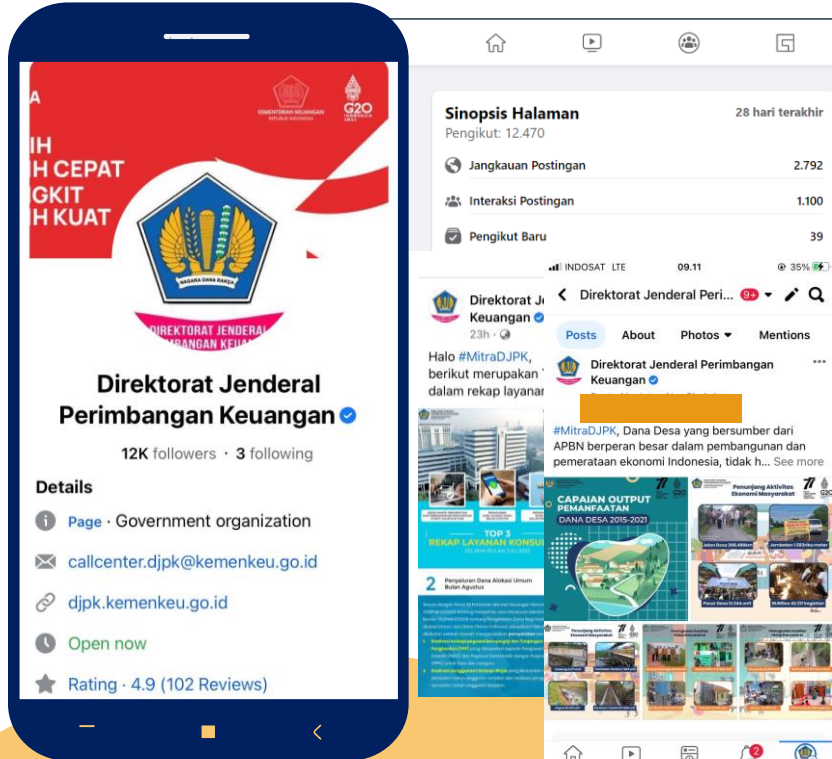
A
IH
H CEPAT
GKIT
H KUAT

KEMENTERIAN KEUANGAN REPUBLIK INDONESIA

G20

NAGARA DANA RAKSA

DIREKTORAT JENDERAL PERIMBANGAN KEUANGAN

Direktorat Jenderal Perimbangan Keuangan

12K followers · 3 following

Details

Page · Government organization

callcenter.djpk@kemenkeu.go.id

djpk.kemenkeu.go.id

Open now

Rating · 4.9 (102 Reviews)

Sinopsis Halaman
28 hari terakhir
Pengikut: 12.470

Jangkauan Postingan 2.792
Interaksi Postingan 1.100
Pengikut Baru 39

Direktorat J
Keuangan
23h

Halo #MitraDJPK, berikut merupakan dalam rekap layanan

TOP 3
REKAP LAYANAN KONSU

2 Penyaluran Dana Alokasi Umum Bulan Agustus

INDOSAT LTE 09.11 35%

Direktorat Jenderal Peri... 9+

Posts About Photos Mentions

Direktorat Jenderal Perimbangan Keuangan

#MitraDJPK, Dana Desa yang bersumber dari APBN berperan besar dalam pembangunan dan pemerataan ekonomi Indonesia, tidak h... See more

CAPAIAN OUTPUT PEMANFAATAN
DANA DESA 2015-2021

Penunjang Aktivitas Ekonomi Masyarakat

G20

2